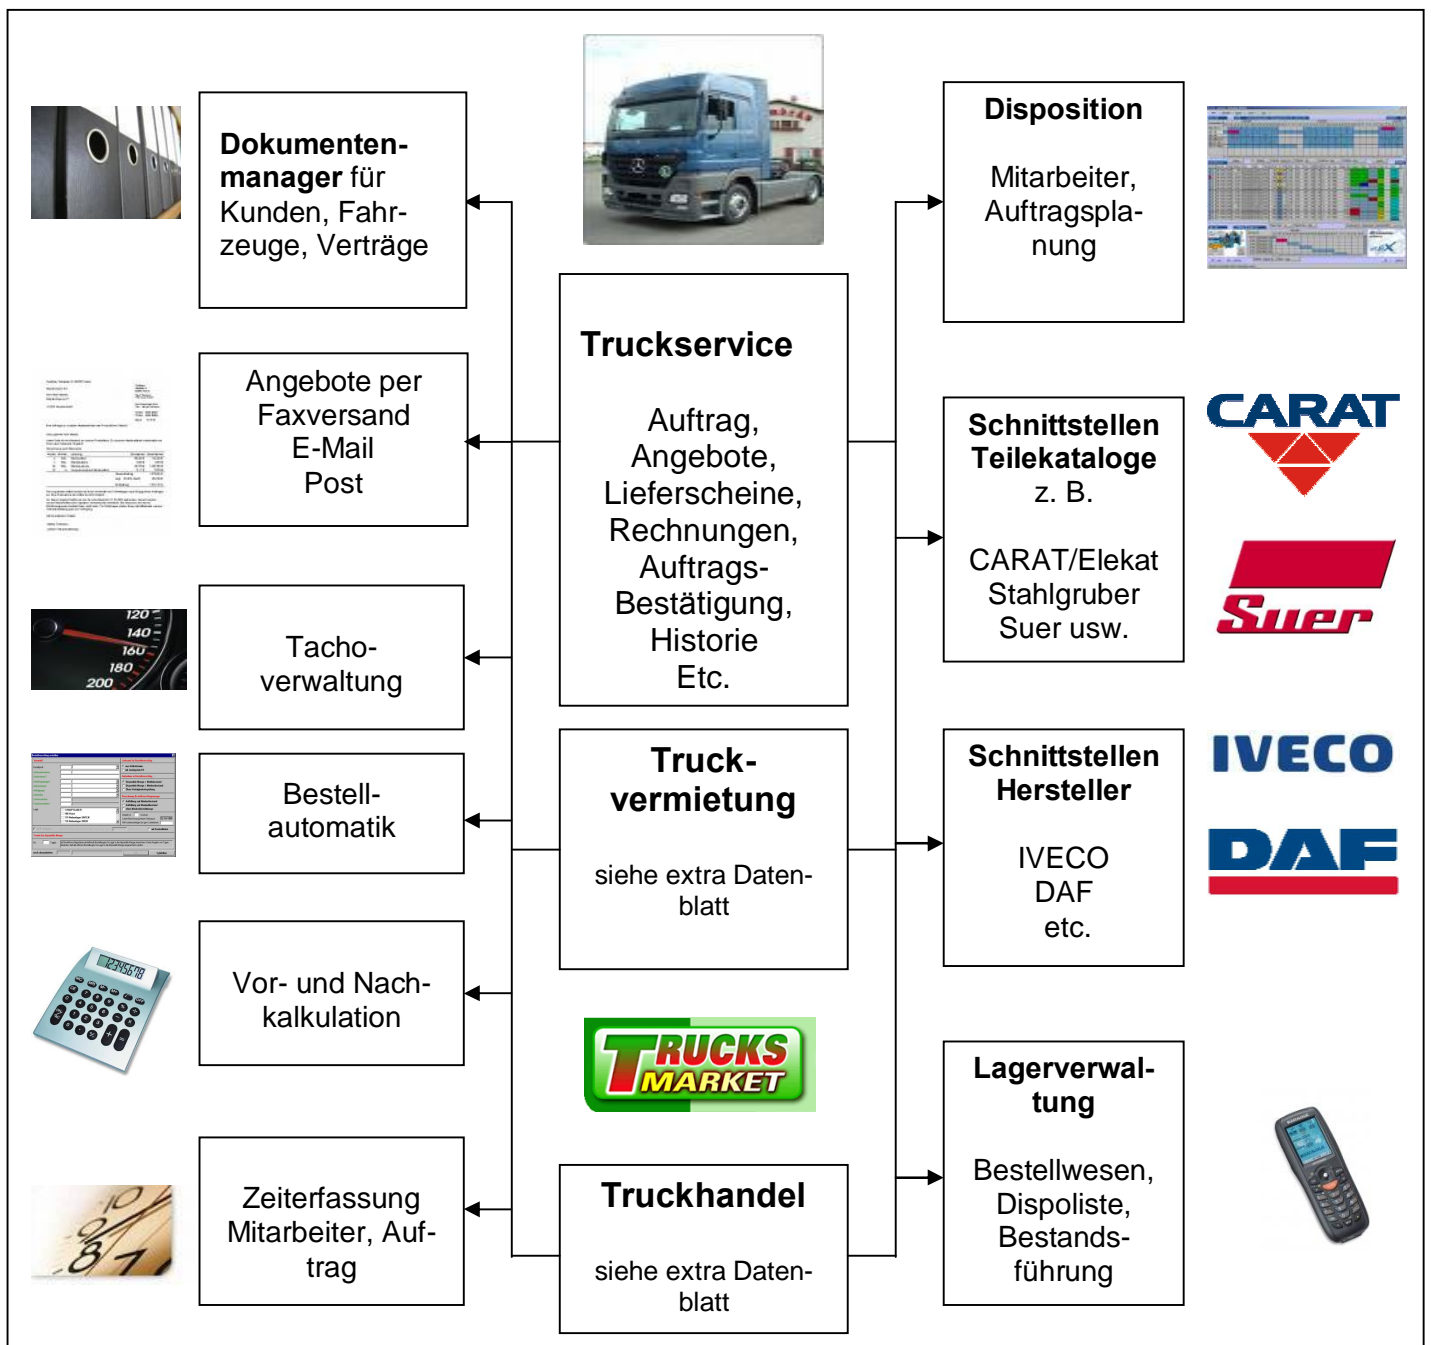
**Dokumentenmanager** für Kunden, Fahrzeuge, Verträge

Angebote per Faxversand
E-Mail
Post

120
140
160
180
200

Tachoverwaltung

Bestellautomatik

Vor- und Nachkalkulation

Zeiterfassung Mitarbeiter, Auftrag

**Truckservice**

Auftrag,
Angebote,
Lieferscheine,
Rechnungen,
Auftrags-Bestätigung,
Historie
Etc.

**Truckvermietung**

siehe extra Datenblatt

TRUCKS MARKET

**Truckhandel**

siehe extra Datenblatt

**Disposition**

Mitarbeiter, Auftragsplanung

**Schnittstellen Teilekataloge**
z. B.

CARAT/Elekat
Stahlgruber
Suer usw.

CARAT

Suer

**Schnittstellen Hersteller**

IVECO
DAF
etc.

IVECO

DAF

**Lagerverwaltung**

Bestellwesen,
Dispoliste,
Bestandsführung